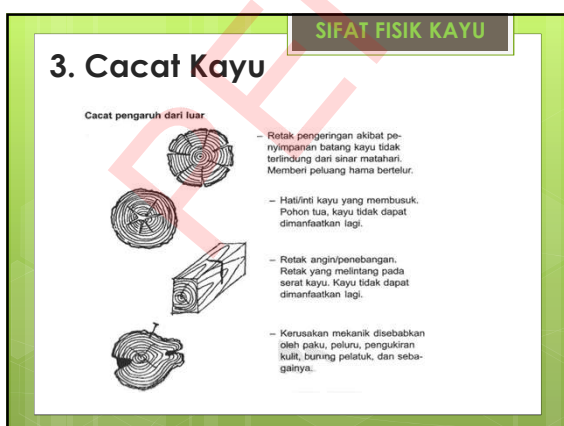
SIFAT FISIK KAYU

3. Cacat Kayu

Cacat pengaruh dari luar

– Retak pengeringan akibat penyimpanan batang kayu tidak terlindung dari sinar matahari. Memberi peluang hama bertelur.

– Hati/inti kayu yang membusuk. Pohon tua, kayu tidak dapat dimanfaatkan lagi.

– Retak angin/penebangan. Retak yang melintang pada serat kayu. Kayu tidak dapat dimanfaatkan lagi.

– Kerusakan mekanik disebabkan oleh paku, peluru, pengukiran kulit, burung pelatuk, dan sebagainya.